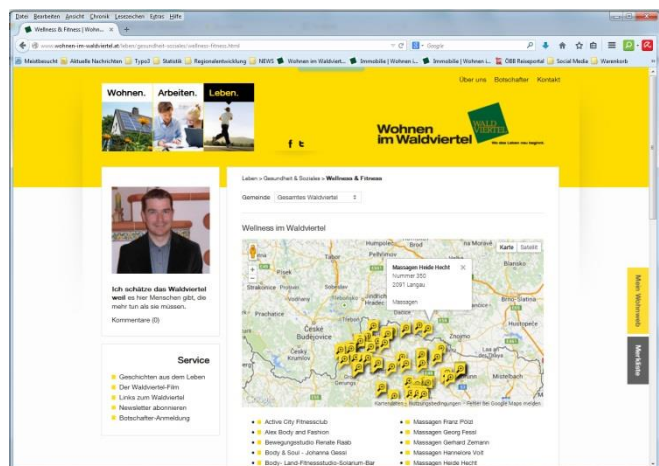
Datei Bearbeiten Ansicht Chronik Lesezeichen Extras Hilfe

Wellness & Fitness | Wohn... ×

www.wohnen-im-waldviertel.at/leben/gesundheit-soziales/wellness-fitness.html

Google

Meistbesucht Aktuelle Nachrichten Typo3 Statistik Regionalentwicklung NEWS Wohnen im Waldviert... Immobilie | Wohnen i... Immobilie | Wohnen i... ÖBB Reiseportal Social Media Warenkorb

Über uns Botschafter Kontakt

Wohnen. Arbeiten. Leben.

f t

Wohnen im Waldviertel

WALD VIERTEL

Wo das Leben neu beginnt

Leben > Gesundheit & Soziales > Wellness & Fitness

Gemeinde Gesamtes Waldviertel

Wellness im Waldviertel

Karte Satellit

Massagen Heide Hecht
Nummer 350
2091 Langau

Massagen

Ich schätze das Waldviertel weil es hier Menschen gibt, die mehr tun als sie müssen.

Kommentare (0)

Service

Geschichten aus dem Leben
Der Waldviertel-Film
Links zum Waldviertel
Newsletter abonnieren
Botschafter-Anmeldung

Mein Wohnwert

Merkliste

Active City Fitnessclub
Alex Body and Fashion
Bewegungsstudio Renate Raab
Body & Soul - Johanna Gessl
Body- Land-Fitnesstudio-Solarium-Bar

Massagen Franz Pölzl
Massagen Georg Fessl
Massagen Gerhard Zemann
Massagen Hannelore Voit
Massagen Heide Hecht